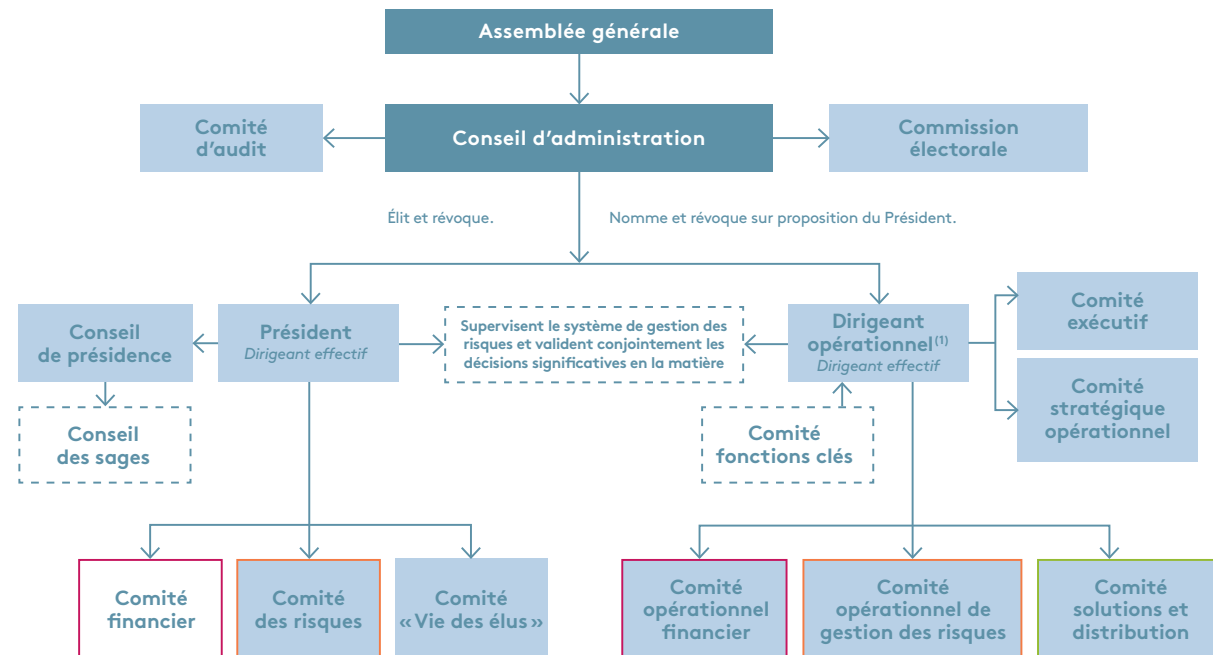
Assemblée générale

Comité d'audit

Conseil d'administration

Commission électorale

Élit et révoque.

Nomme et révoque sur proposition du Président.

Conseil de présidence

Président
Dirigeant effectif

Supervisent le système de gestion des risques et valident conjointement les décisions significatives en la matière

Dirigeant opérationnel$^{(1)}$
Dirigeant effectif

Comité exécutif

Comité stratégique opérationnel

Conseil des sages

Comité fonctions clés

Comité financier

Comité des risques

Comité « Vie des élus »

Comité opérationnel financier

Comité opérationnel de gestion des risques

Comité solutions et distribution